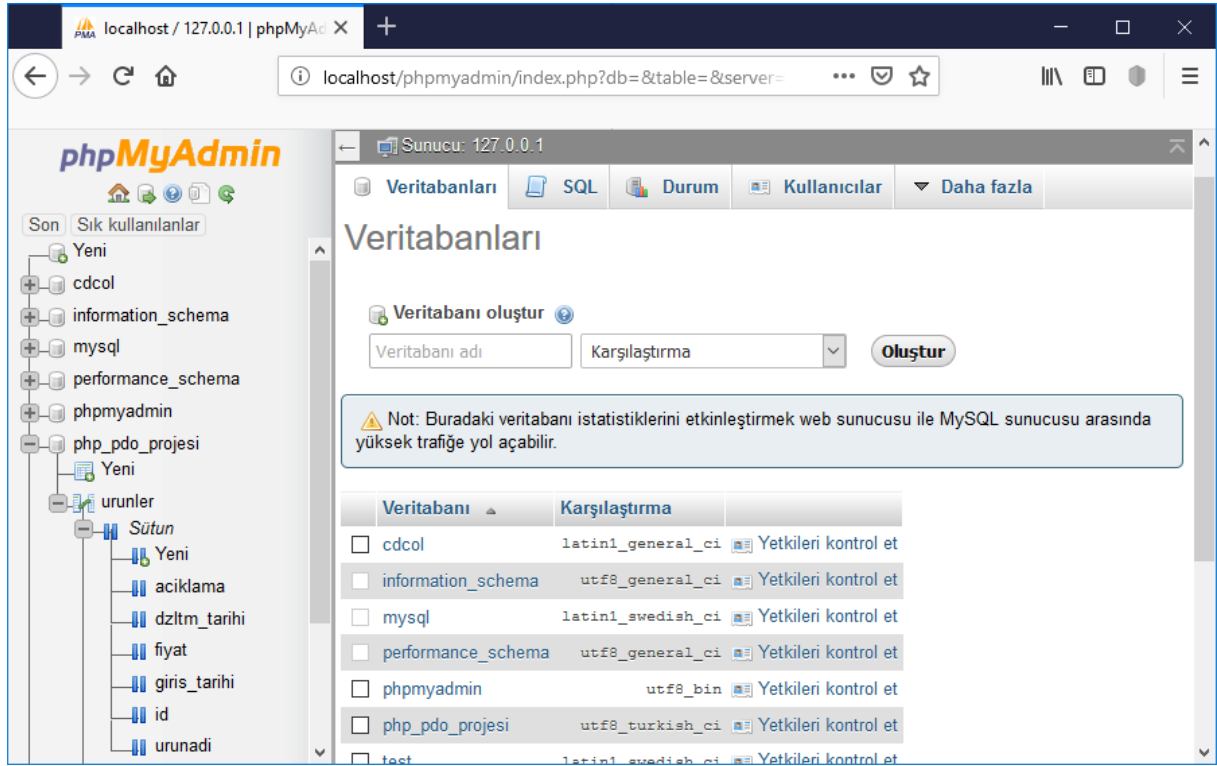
localhost / 127.0.0.1 | phpMyAd ×

localhost/phpmyadmin/index.php?db=&table=&server=

phpMyAdmin

Son Sık kullanılanlar

Yeni
cdcol
information_schema
mysql
performance_schema
phpmyadmin
php_pdo_projesi
Yeni
urunler
Sütun
Yeni
aciklama
dzltm_tarihi
fiyat
giris_tarihi
id
urunadi

Sunucu: 127.0.0.1

Veritabanları SQL Durum Kullanıcılar Daha fazla

Veritabanları

Veritabanı oluştur

Veritabanı adı Karşılaştırma Oluştur

Not: Buradaki veritabanı istatistiklerini etkinleştirmek web sunucusu ile MySQL sunucusu arasında yüksek trafiğe yol açabilir.

| Veritabanı | Karşılaştırma | |
|---|---|---|
| cdcol | latin1_general_ci | Yetkileri kontrol et |
| information_schema | utf8_general_ci | Yetkileri kontrol et |
| mysql | latin1_swedish_ci | Yetkileri kontrol et |
| performance_schema | utf8_general_ci | Yetkileri kontrol et |
| phpmyadmin | utf8_bin | Yetkileri kontrol et |
| php_pdo_projesi | utf8_turkish_ci | Yetkileri kontrol et |
| test | latin1_swedish_ci | Yetkileri kontrol et |